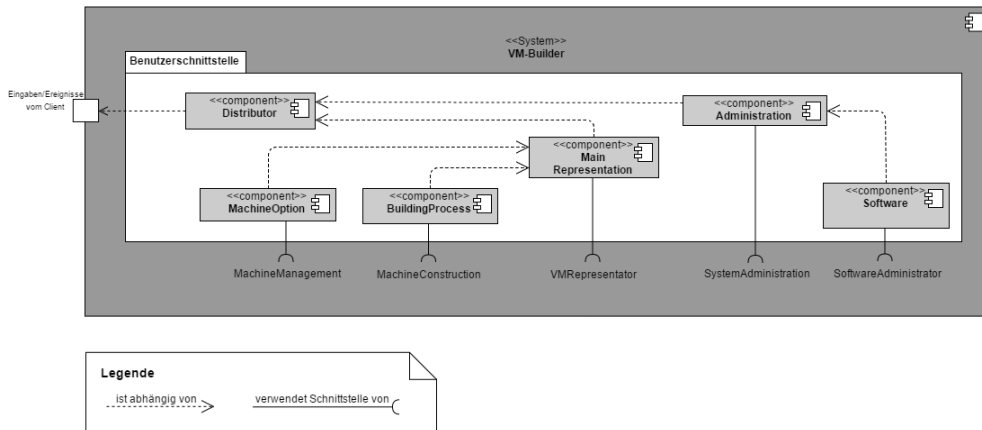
<<System>>
VM-Builder

Benutzerschnittstelle

Eingaben/Ereignisse vom Client

<<component>>
Distributor

<<component>>
Administration

<<component>>
Main Representation

<<component>>
MachineOption

<<component>>
BuildingProcess

<<component>>
Software

MachineManagement

MachineConstruction

VMRepresentator

SystemAdministration

SoftwareAdministrator

Legende

ist abhängig von

verwendet Schnittstelle von